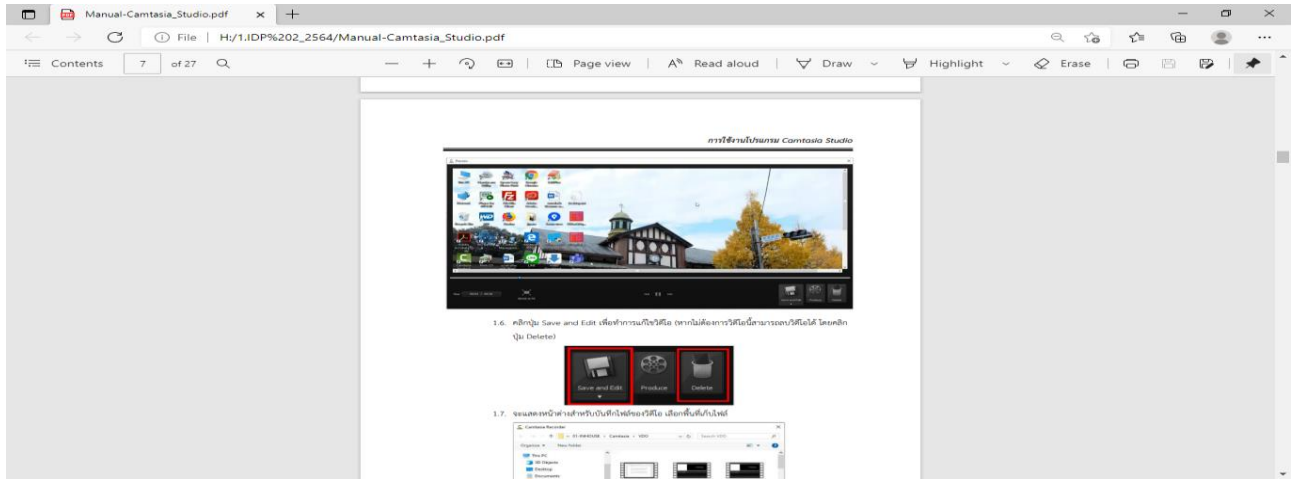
Manual-Camtasia_Studio.pdf

File | H:/1.IDP%202_2564/Manual-Camtasia_Studio.pdf

Contents 7 of 27

Page view | Read aloud | Draw | Highlight | Erase

การใช้งานโปรแกรม Camtasia Studio

1.6. คลิกปุ่ม Save and Edit เพื่อทำการแก้ไขวิดีโอ (หากไม่ต้องการวิดีโอนี้สามารถลบวิดีโอได้ โดยคลิกปุ่ม Delete)

Save and Edit Produce Delete

1.7. จะแสดงหน้าต่างสำหรับบันทึกไฟล์ของวิดีโอ เลือกพื้นที่เก็บไฟล์

Camtasia Recorder

Organize New folder

This PC
3D Objects
Desktop
Documents